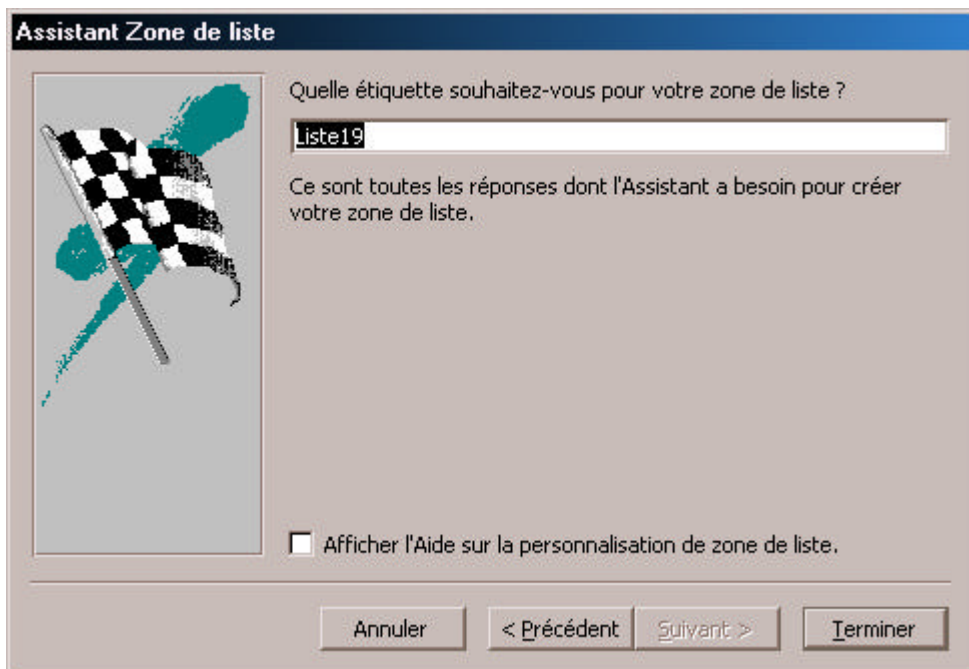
Assistant Zone de liste

Quelle étiquette souhaitez-vous pour votre zone de liste ?

Liste19

Ce sont toutes les réponses dont l'Assistant a besoin pour créer votre zone de liste.

Afficher l'Aide sur la personnalisation de zone de liste.

Annuler

< Précédent

Suivant >

Terminer